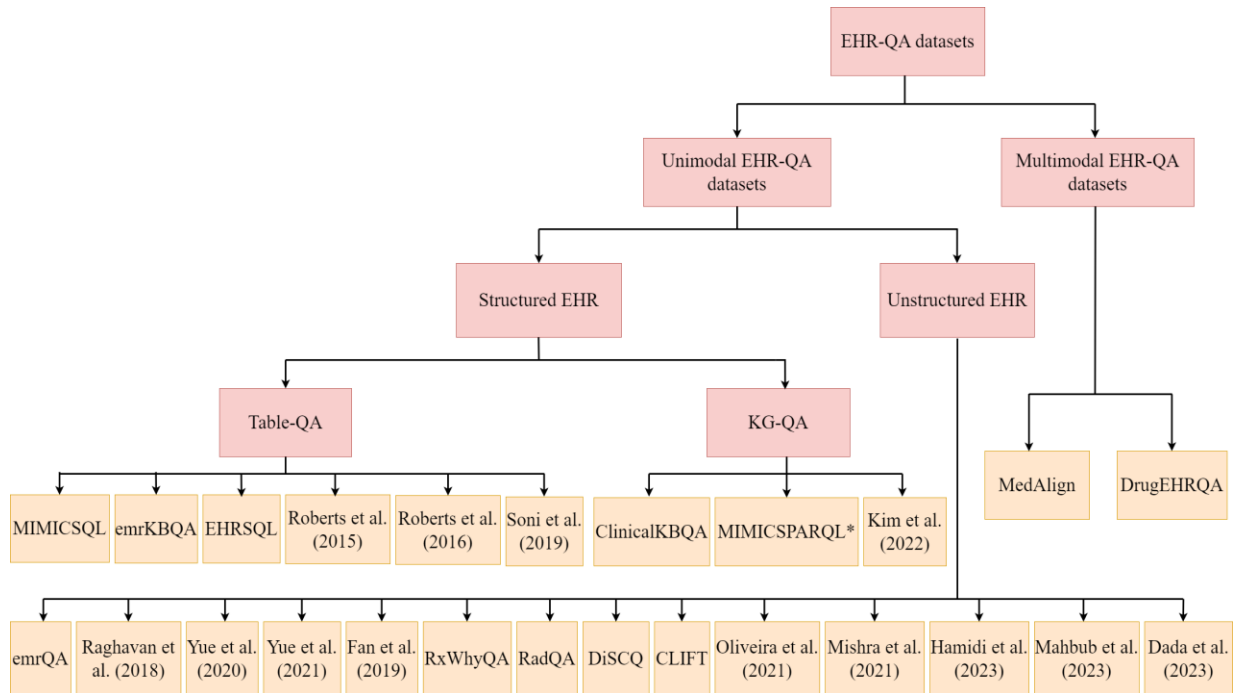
EHR-QA datasets

Unimodal EHR-QA datasets

Multimodal EHR-QA datasets

Structured EHR

Unstructured EHR

Table-QA

KG-QA

MIMICSQL

emrKBQA

EHRSQL

Roberts et al. (2015)

Roberts et al. (2016)

Soni et al. (2019)

ClinicalKBQA

MIMICSPARQL*

Kim et al. (2022)

MedAlign

DrugEHRQA

emrQA

Raghavan et al. (2018)

Yue et al. (2020)

Yue et al. (2021)

Fan et al. (2019)

RxWhyQA

RadQA

DiSCQ

CLIFT

Oliveira et al. (2021)

Mishra et al. (2021)

Hamidi et al. (2023)

Mahbub et al. (2023)

Dada et al. (2023)